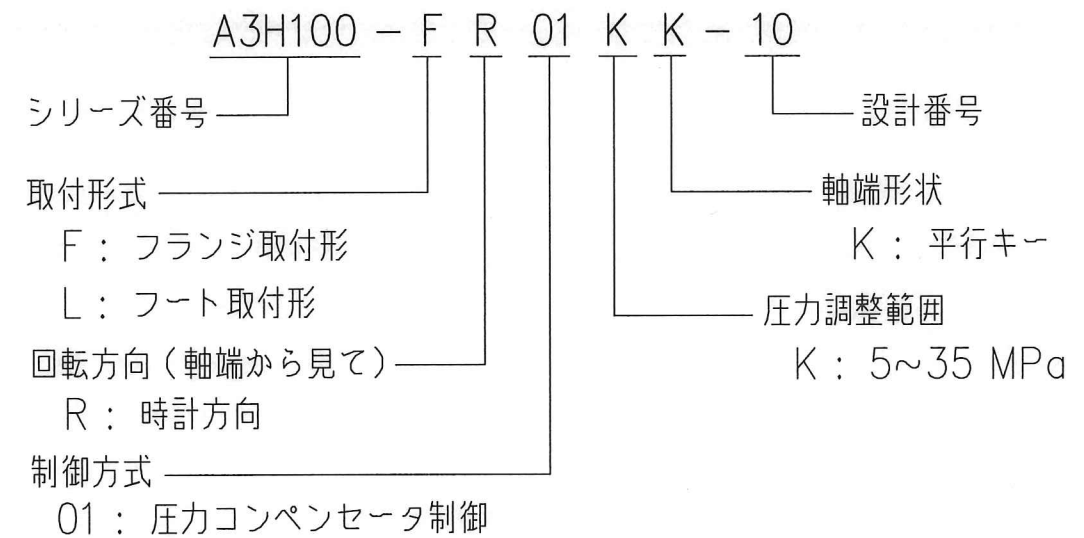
A3H100 − F R 01 K K − 10

シリーズ番号

設計番号

取付形式
F : フランジ取付形
L : フート取付形

軸端形状
K : 平行キー

圧力調整範囲
K : 5~35 MPa

回転方向(軸端から見て)
R : 時計方向

制御方式
01 : 圧力コンペンセータ制御